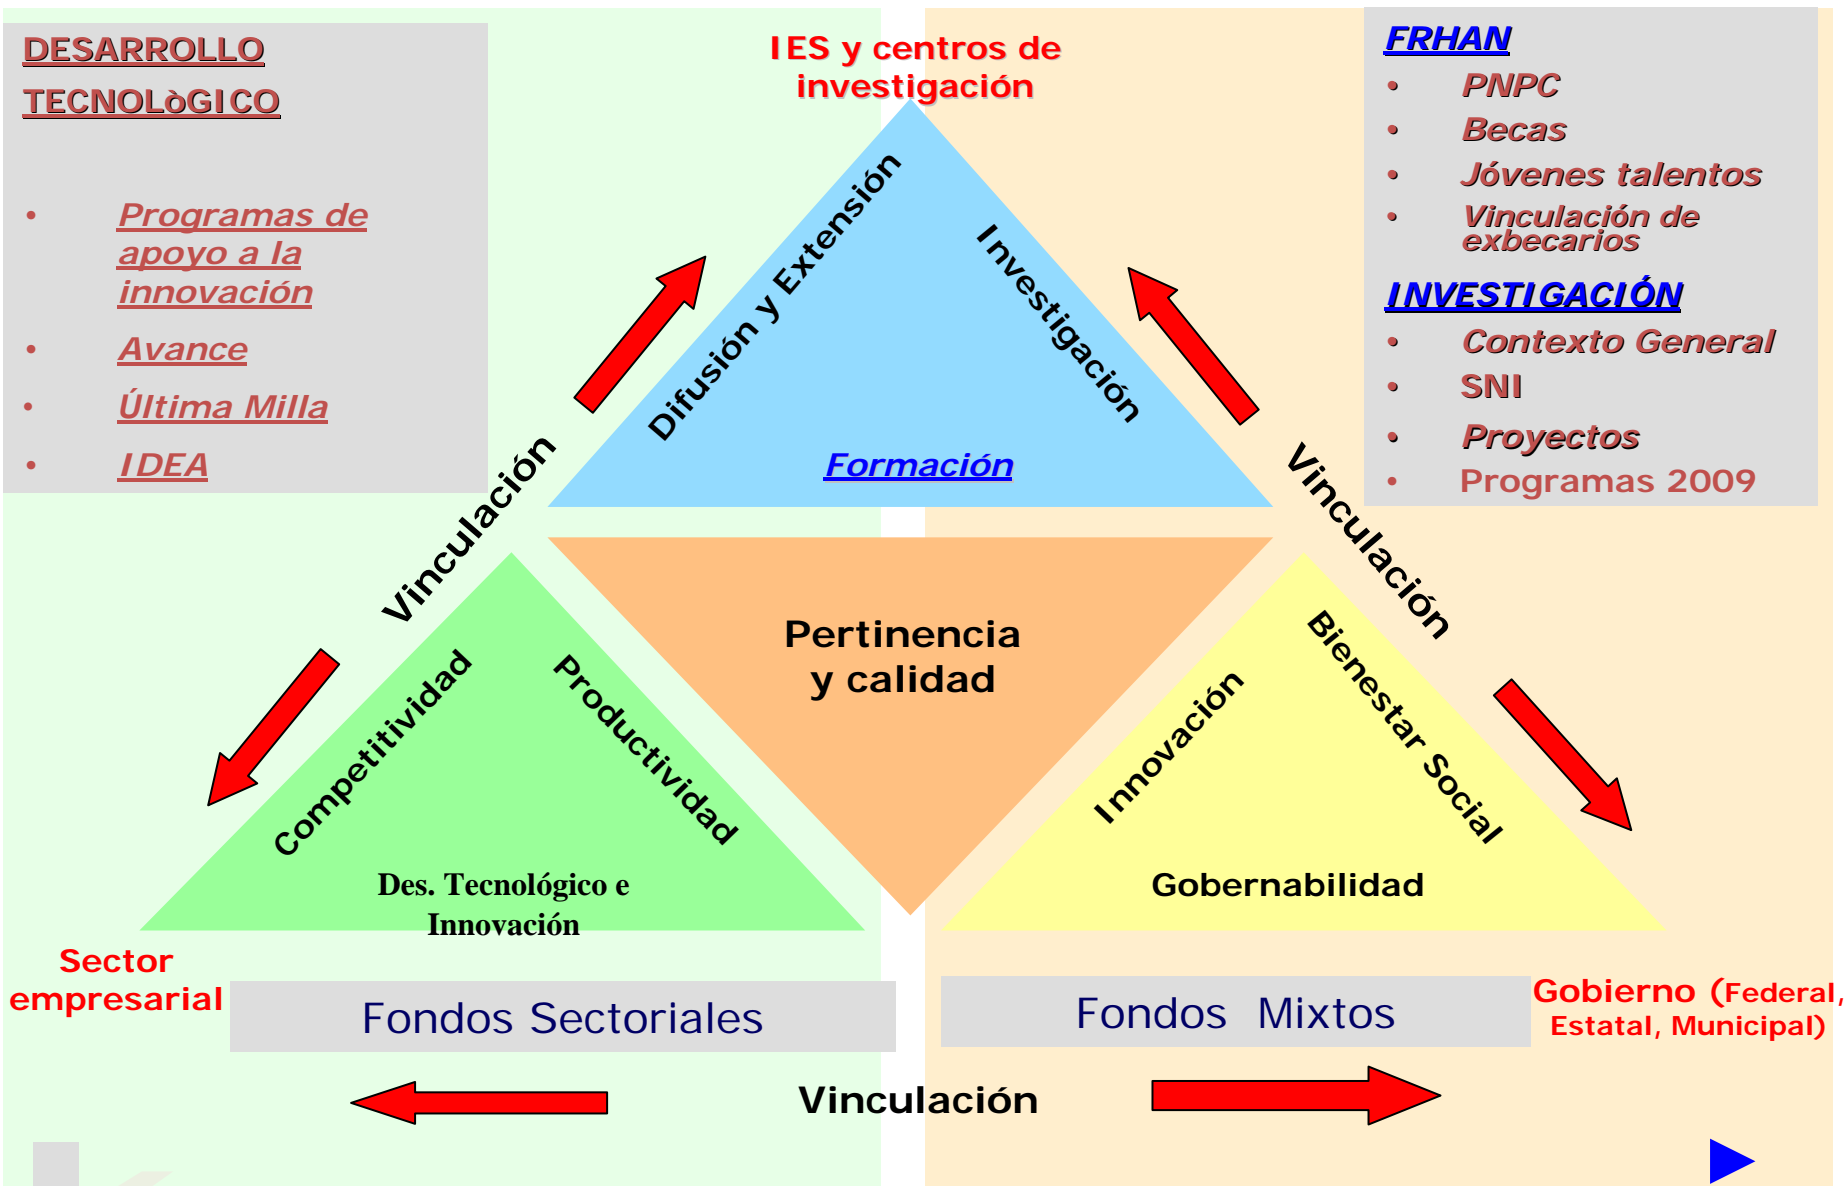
DESARROLLO TECNOLòGICO

• Programas de apoyo a la innovación
• Avance
• Última Milla
• IDEA

IES y centros de investigación

FRHAN
• PNPC
• Becas
• Jóvenes talentos
• Vinculación de exbecarios

INVESTIGACIÓN
• Contexto General
• SNI
• Proyectos
• Programas 2009

Difusión y Extensión

Investigación

Formación

Vinculación

Vinculación

Pertinencia y calidad

Competitividad

Productividad

Des. Tecnológico e Innovación

Innovación

Bienestar Social

Gobernabilidad

Sector empresarial

Fondos Sectoriales

Fondos Mixtos

Gobierno (Federal, Estatal, Municipal)

Vinculación